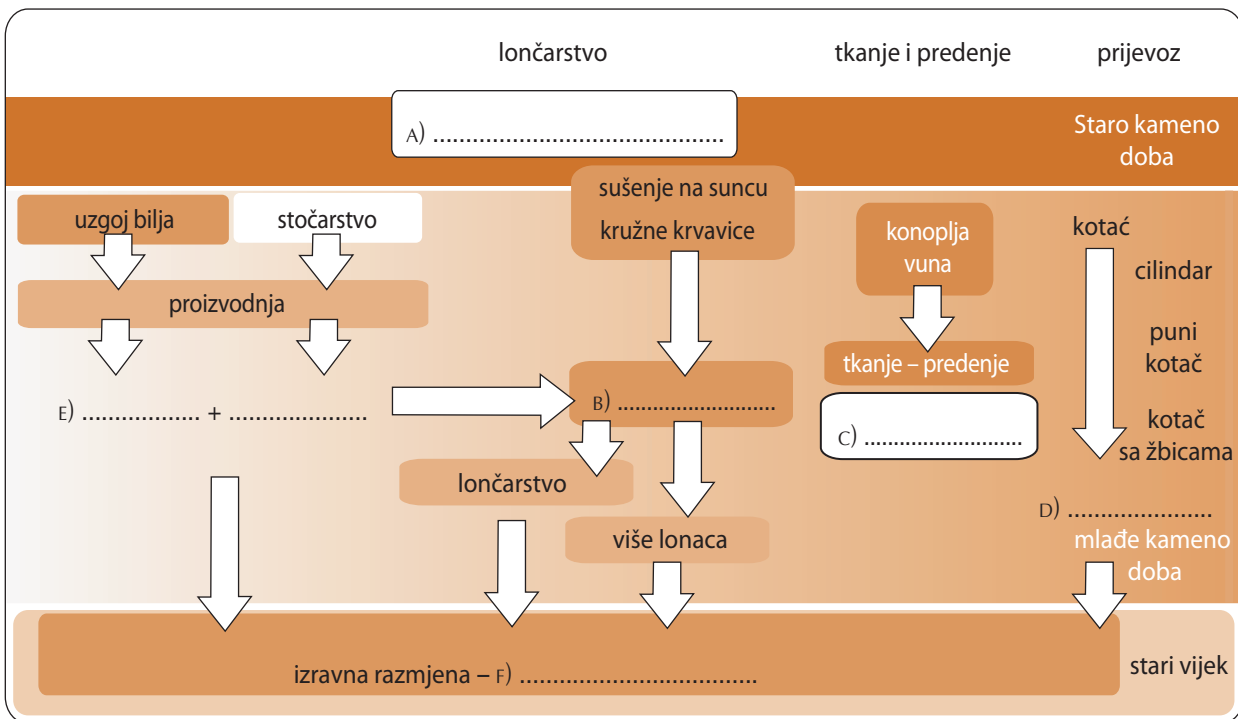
lončarstvo

tkanje i predenje

prijevoz

A) ..........................................

Staro kameno doba

uzgoj bilja

stočarstvo

proizvodnja

E) ................. + .....................

sušenje na suncu

kružne krvavice

B) ..........................

lončarstvo

više lonaca

konoplja vuna

tkanje – predenje

C) ..........................

kotać

cilindar

puni kotač

kotač sa žbicama

D) .....................

mlađe kameno doba

izravna razmjena – F) ...................................

stari vijek